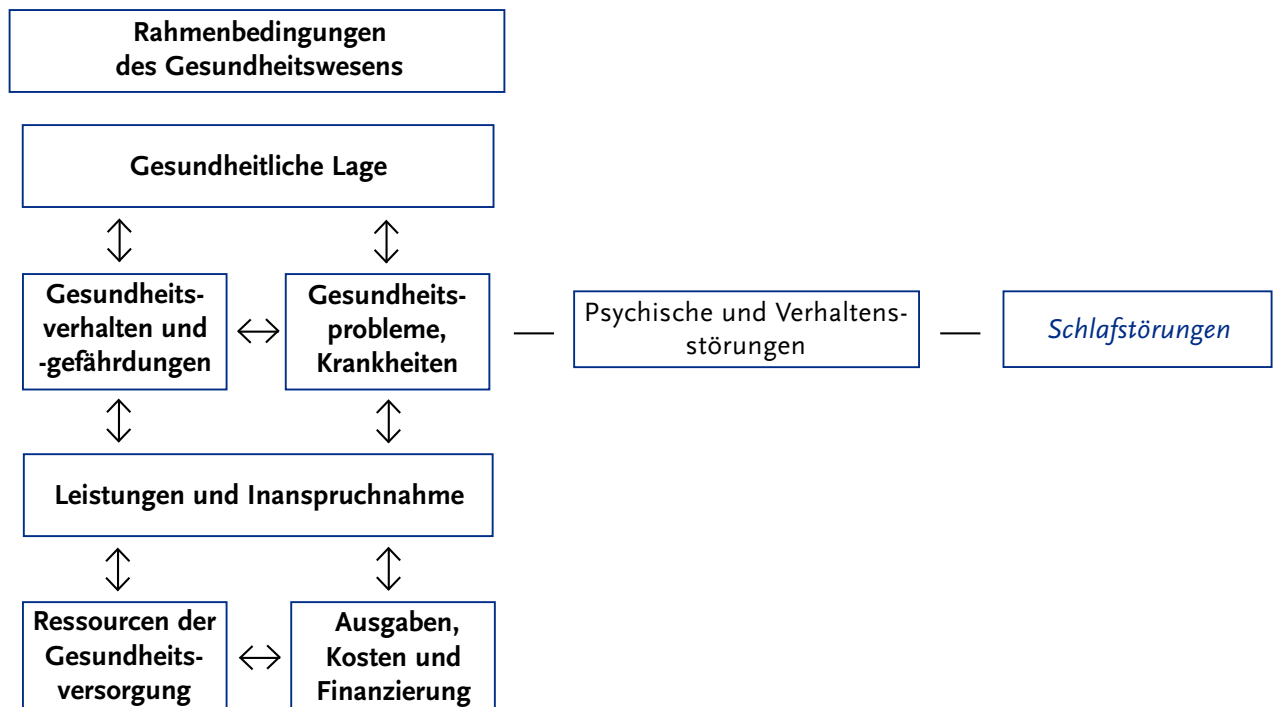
Rahmenbedingungen des Gesundheitswesens

Gesundheitliche Lage

Gesundheitsverhalten und -gefährdungen

Gesundheitsprobleme, Krankheiten

Psychische und Verhaltensstörungen

Schlafstörungen

Leistungen und Inanspruchnahme

Ressourcen der Gesundheitsversorgung

Ausgaben, Kosten und Finanzierung